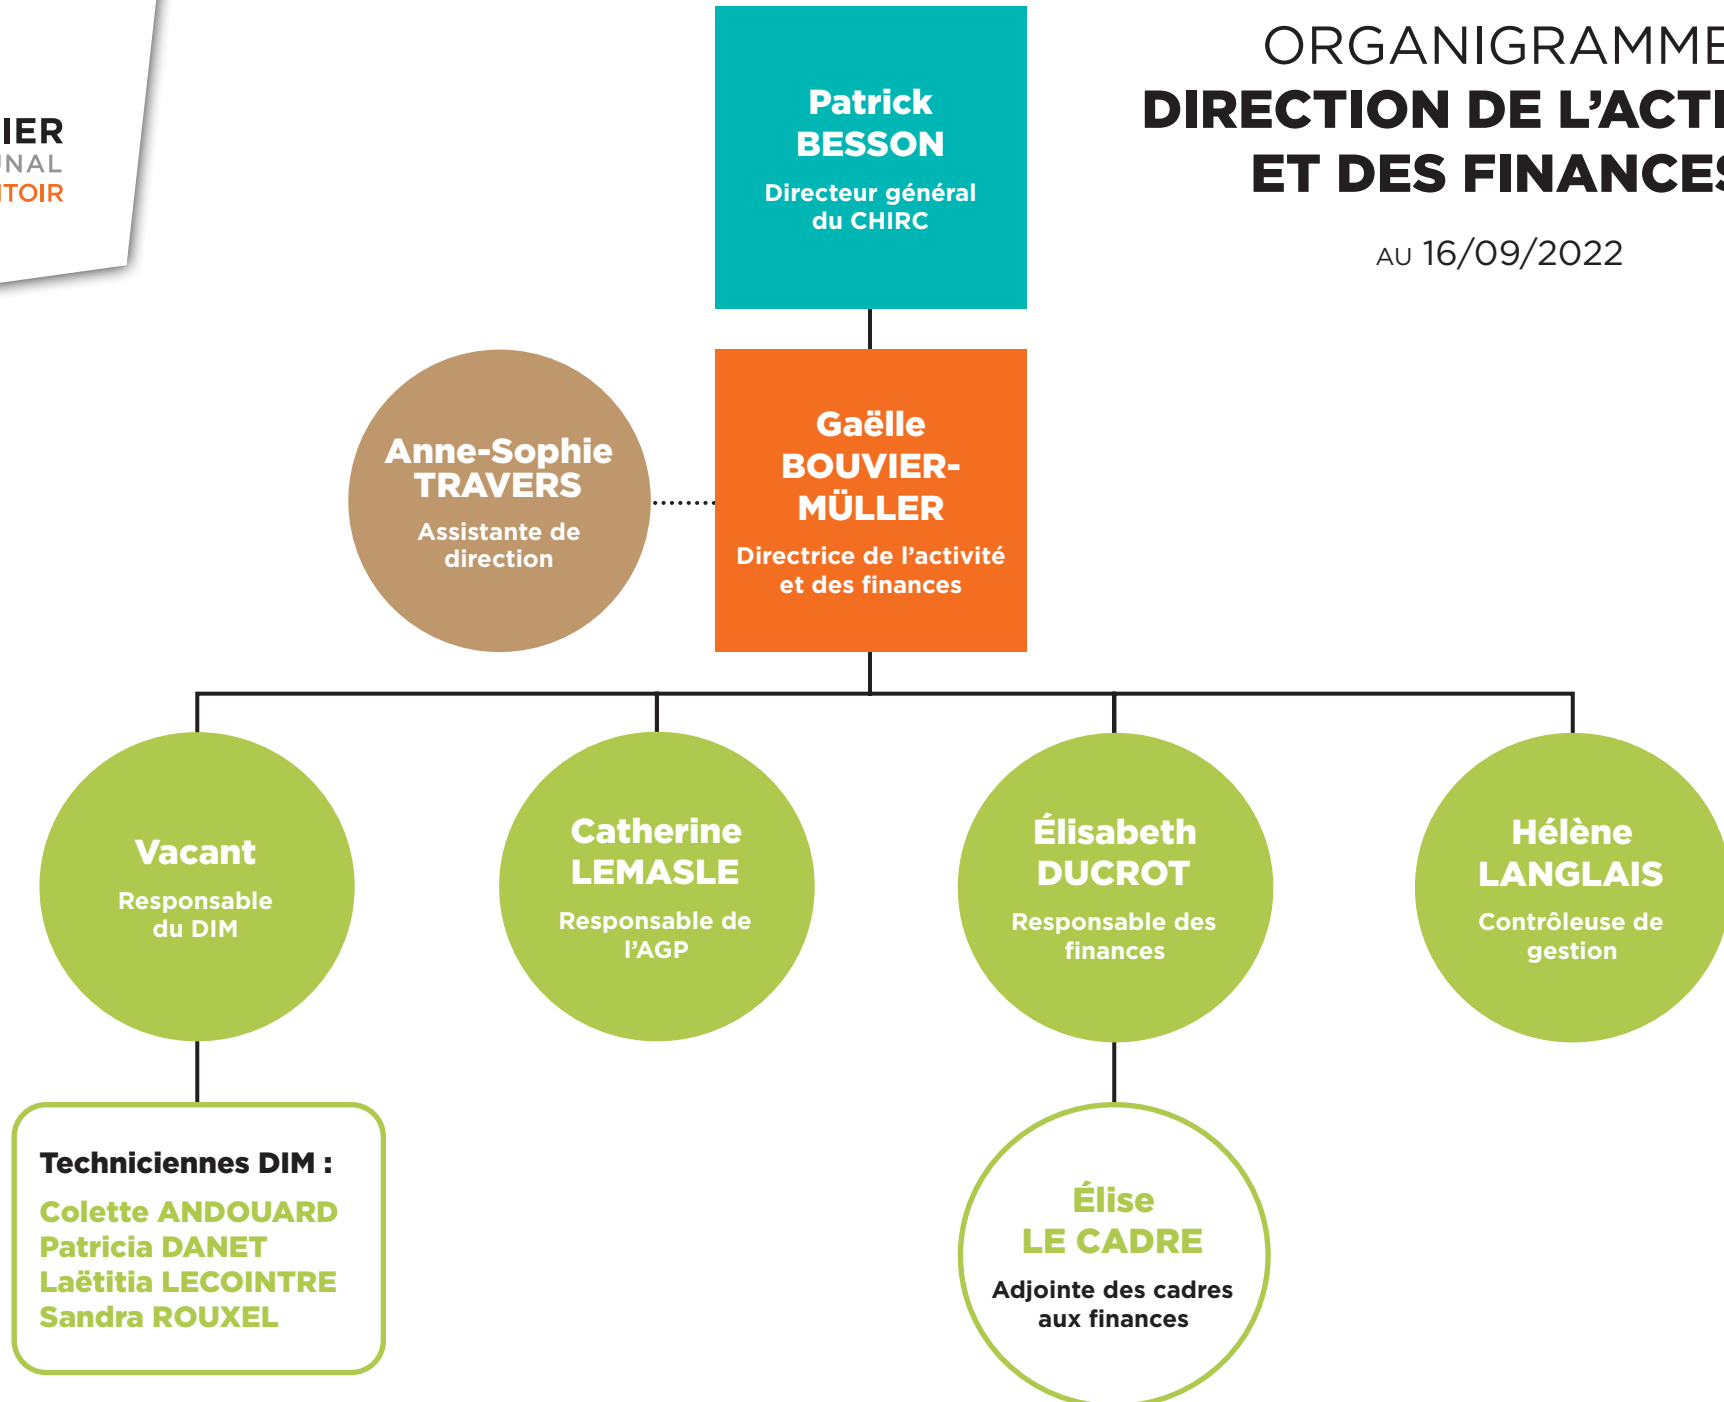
IER
NAL
TOIR

ORGANIGRAMME
DIRECTION DE L'ACTI
ET DES FINANCES

AU 16/09/2022

Patrick
BESSON
Directeur général du CHIRC

Anne-Sophie
TRAVERS
Assistante de direction

Gaëlle
BOUVIER-MÜLLER
Directrice de l'activité et des finances

Vacant
Responsable du DIM

Catherine
LEMASLE
Responsable de l'AGP

Élisabeth
DUCROT
Responsable des finances

Hélène
LANGLAIS
Contrôleuse de gestion

Techniciennes DIM :
Colette ANDOUARD
Patricia DANET
Laëtitia LECOINTRE
Sandra ROUXEL

Élise
LE CADRE
Adjointe des cadres aux finances